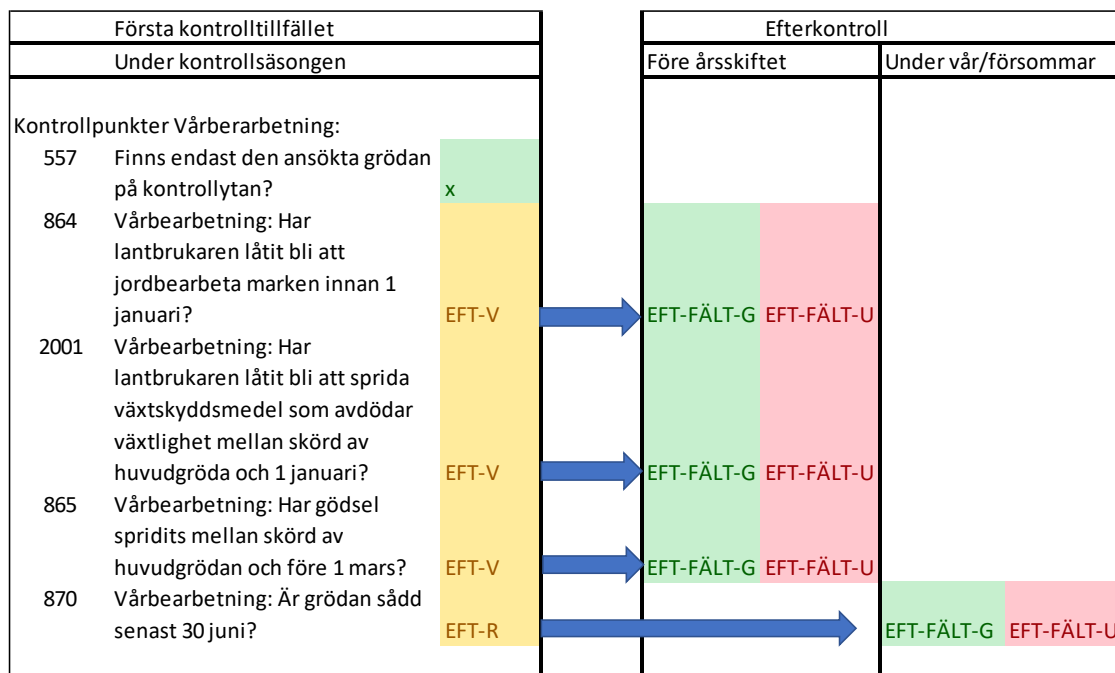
| Första kontrolltillfället | | | Efterkontroll | | | |
|---|---|---|---|---|---|---|
| Under kontrollsäsongen | | | Före årsskiftet | | Under vår/försommar | |
| Kontrollpunkter Vårberarbetning: | | | | | | |
| 557 | Finns endast den ansökta grödan på kontrollytan? | x | | | | |
| 864 | Vårbearbetning: Har lantbrukaren låtit bli att jordbearbeta marken innan 1 januari? | EFT-V | EFT-FÄLT-G | EFT-FÄLT-U | | |
| 2001 | Vårbearbetning: Har lantbrukaren låtit bli att sprida växtskyddsmedel som avdödar växtlighet mellan skörd av huvudgröda och 1 januari? | EFT-V | EFT-FÄLT-G | EFT-FÄLT-U | | |
| 865 | Vårbearbetning: Har gödsel spridits mellan skörd av huvudgrödan och före 1 mars? | EFT-V | EFT-FÄLT-G | EFT-FÄLT-U | | |
| 870 | Vårbearbetning: Är grödan sådd senast 30 juni? | EFT-R | | | EFT-FÄLT-G | EFT-FÄLT-U |